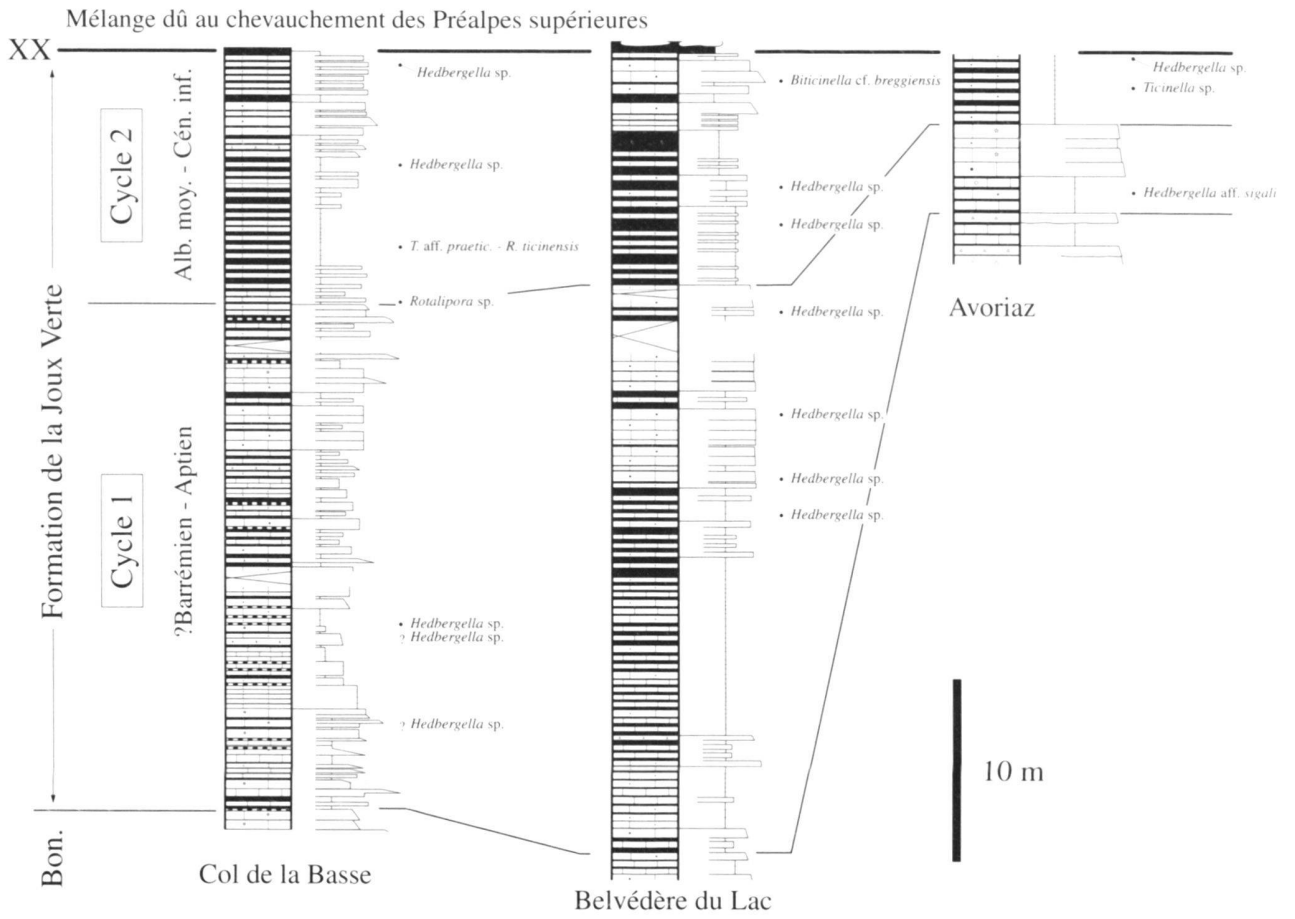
Mélange dû au chevauchement des Préalpes supérieures

XX

Formation de la Joux Verte

Cycle 2

Alb. moy. - Cén. inf.

Cycle 1

?Barrémien - Aptien

Bon.

Hedbergella sp.

Hedbergella sp.

T. aff. praetic. - R. ticinensis

Rotalipora sp.

Hedbergella sp.
? Hedbergella sp.

? Hedbergella sp.

Col de la Basse

Biticinella cf. breggiensis

Hedbergella sp.

Hedbergella sp.

Hedbergella sp.

Hedbergella sp.

Hedbergella sp.

Hedbergella sp.

Belvédère du Lac

Hedbergella sp.

Ticinella sp.

Hedbergella aff. sigali

Avoriaz

10 m